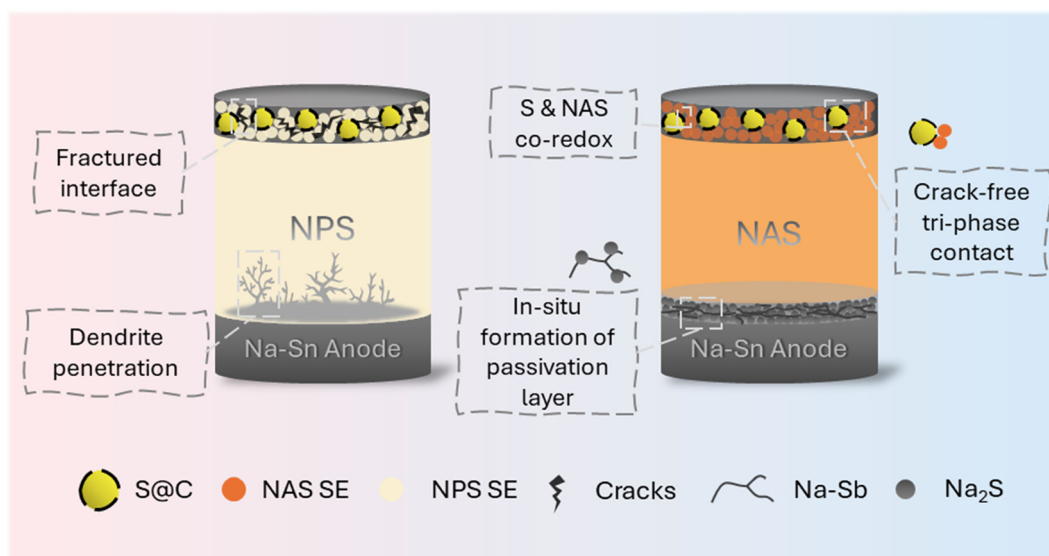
Fractured interface

NPS

Dendrite penetration

Na-Sn Anode

S & NAS co-redox

NAS

Crack-free tri-phase contact

In-situ formation of passivation layer

Na-Sn Anode

S@C NAS SE NPS SE Cracks Na-Sb $Na_2S$